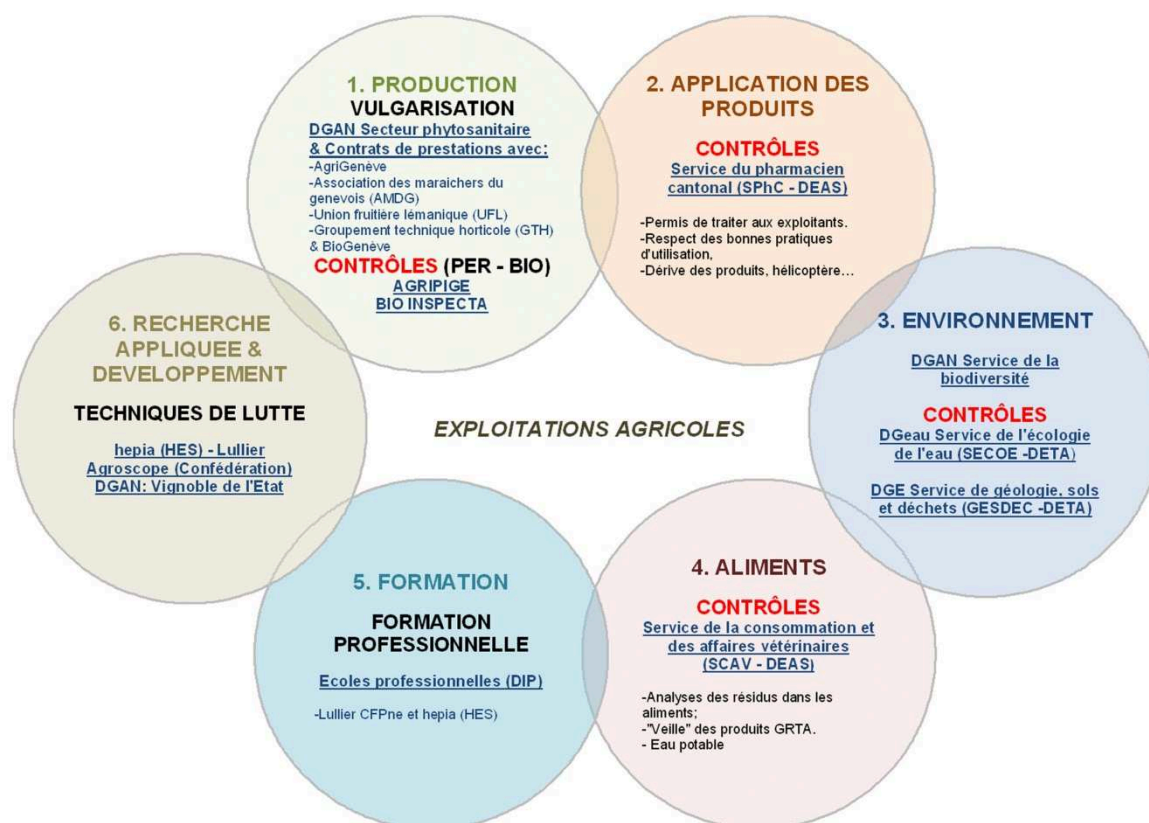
1. PRODUCTION
VULGARISATION
DGAN Secteur phytosanitaire & Contrats de prestations avec:
-AgriGenève
-Association des maraichers du genevois (AMDG)
-Union fruitière lémanique (UFL)
-Groupement technique horticole (GTH) & BioGenève
CONTRÔLES (PER - BIO)
AGRIPIGE
BIO INSPECTA

2. APPLICATION DES PRODUITS
CONTRÔLES
Service du pharmacien cantonal (SPhC - DEAS)
-Permis de traiter aux exploitants.
-Respect des bonnes pratiques d'utilisation,
-Dérive des produits, hélicoptère…

3. ENVIRONNEMENT
DGAN Service de la biodiversité
CONTRÔLES
DGeau Service de l'écologie de l'eau (SECOE -DETA)
DGE Service de géologie, sols et déchets (GESDEC -DETA)

4. ALIMENTS
CONTRÔLES
Service de la consommation et des affaires vétérinaires (SCAV - DEAS)
-Analyses des résidus dans les aliments;
-"Veille" des produits GRTA.
- Eau potable

5. FORMATION
FORMATION PROFESSIONNELLE
Ecoles professionnelles (DIP)
-Lullier CFPne et hepia (HES)

6. RECHERCHE APPLIQUEE & DEVELOPPEMENT
TECHNIQUES DE LUTTE
hepia (HES) - Lullier
Agroscope (Confédération)
DGAN: Vignoble de l'Etat

EXPLOITATIONS AGRICOLES